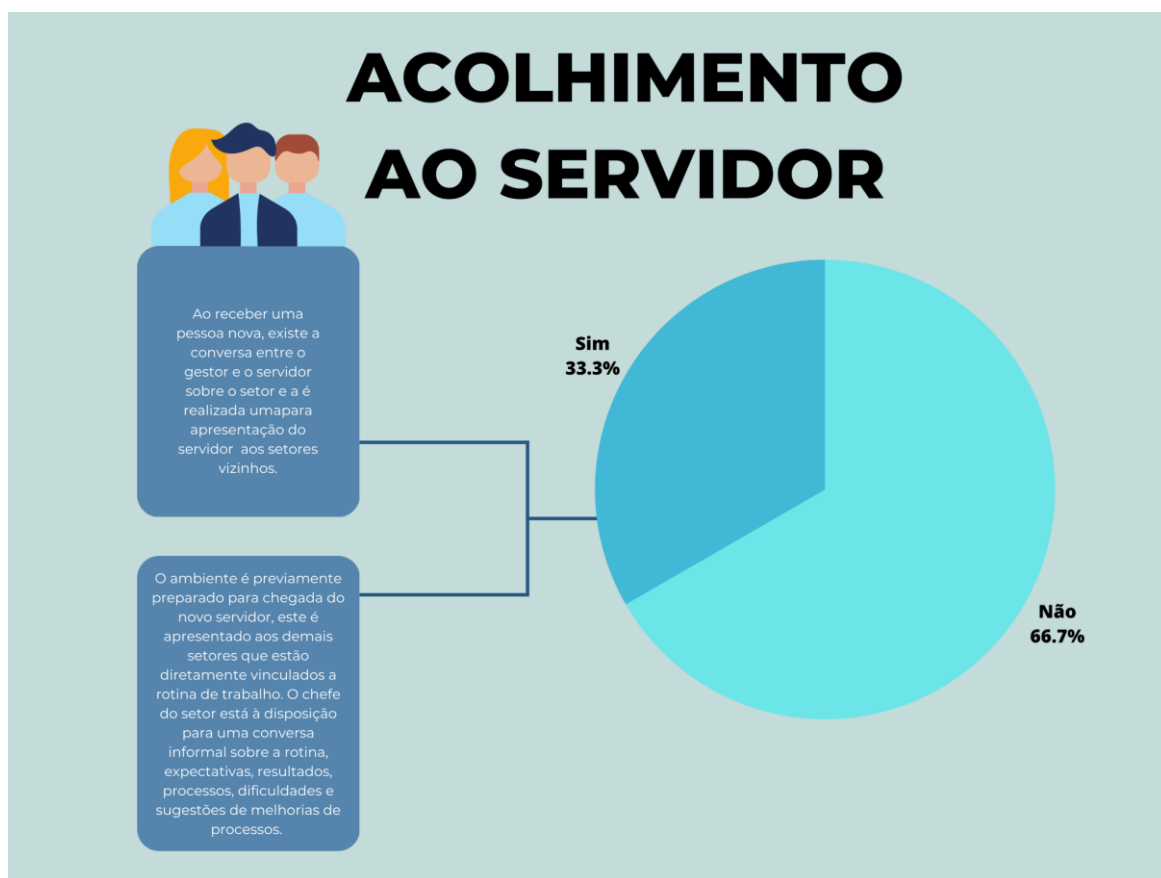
ACOLHIMENTO AO SERVIDOR

Ao receber uma pessoa nova, existe a conversa entre o gestor e o servidor sobre o setor e a é realizada umapara apresentação do servidor  aos setores vizinhos.

O ambiente é previamente preparado para chegada do novo servidor, este é apresentado aos demais setores que estão diretamente vinculados a rotina de trabalho. O chefe do setor está à disposição para uma conversa informal sobre a rotina, expectativas, resultados, processos, dificuldades e sugestões de melhorias de processos.

Sim
33.3%

Não
66.7%